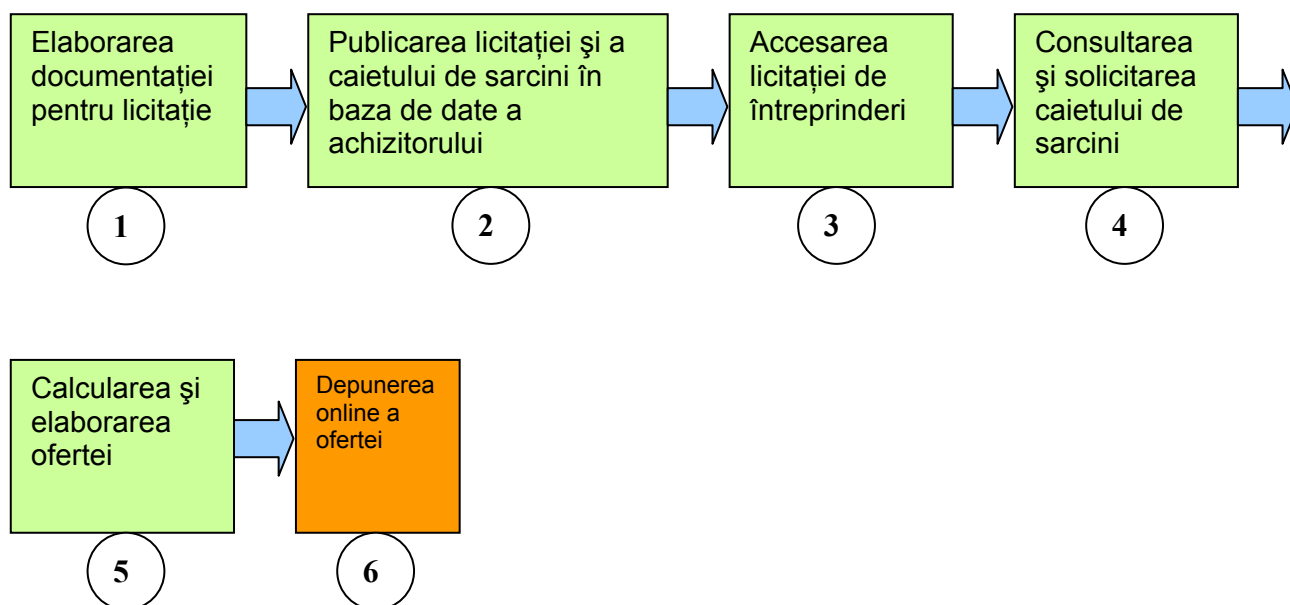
Elaborarea documentației pentru licitație

1

Publicarea licitației şi a caietului de sarcini în baza de date a achizitorului

2

Accesarea licitației de întreprinderi

3

Consultarea şi solicitarea caietului de sarcini

4

Calcularea şi elaborarea ofertei

5

Depunerea online a ofertei

6